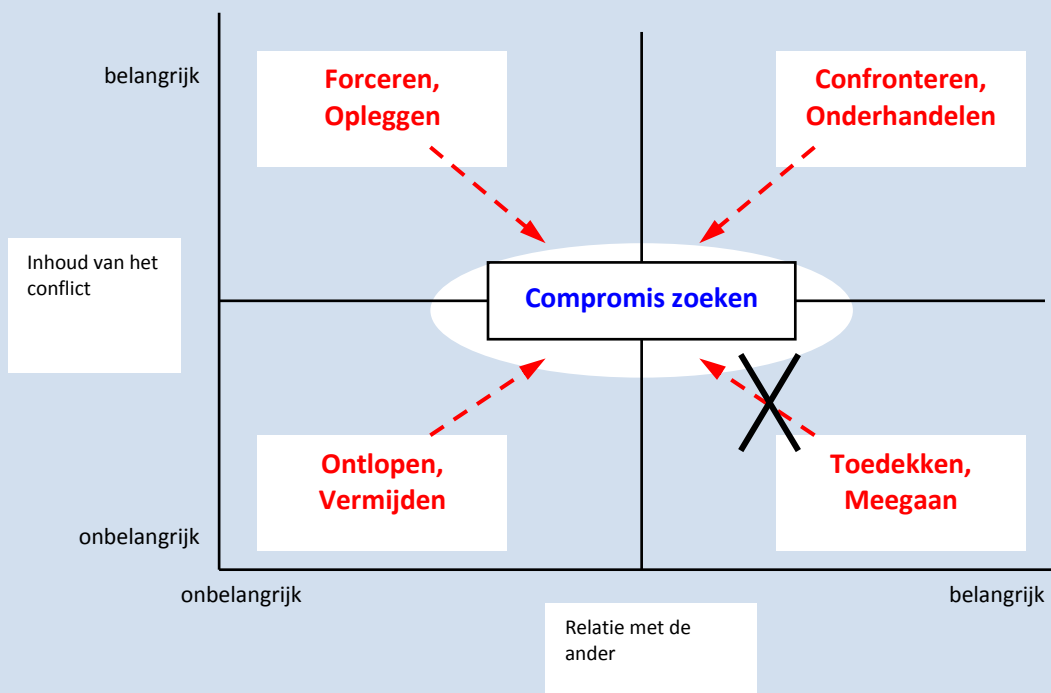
belangrijk

Forceren, Opleggen

Confronteren, Onderhandelen

Inhoud van het conflict

Compromis zoeken

Ontlopen, Vermijden

Toedekken, Meegaan

onbelangrijk

onbelangrijk

belangrijk

Relatie met de ander